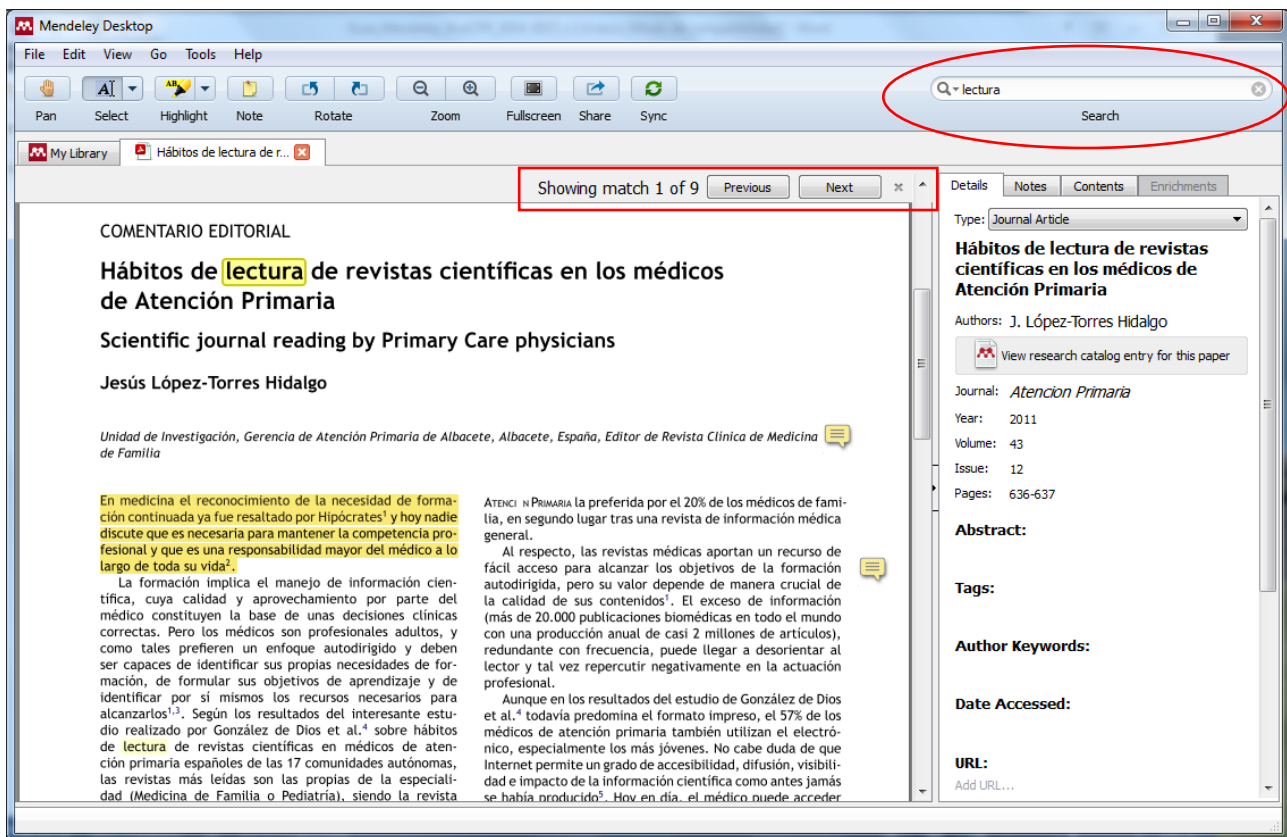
Mendeley Desktop

File Edit View Go Tools Help

Pan Select Highlight Note Rotate Zoom Fullscreen Share Sync

lectura

Search

My Library Hábitos de lectura de r...

Showing match 1 of 9 Previous Next

COMENTARIO EDITORIAL

Hábitos de lectura de revistas científicas en los médicos de Atención Primaria

Scientific journal reading by Primary Care physicians

Jesús López-Torres Hidalgo

Unidad de Investigación, Gerencia de Atención Primaria de Albacete, Albacete, España, Editor de Revista Clínica de Medicina de Familia

En medicina el reconocimiento de la necesidad de formación continuada ya fue resaltado por Hipócrates$^1$ y hoy nadie discute que es necesaria para mantener la competencia profesional y que es una responsabilidad mayor del médico a lo largo de toda su vida$^2$.

La formación implica el manejo de información científica, cuya calidad y aprovechamiento por parte del médico constituyen la base de unas decisiones clínicas correctas. Pero los médicos son profesionales adultos, y como tales prefieren un enfoque autodirigido y deben ser capaces de identificar sus propias necesidades de formación, de formular sus objetivos de aprendizaje y de identificar por sí mismos los recursos necesarios para alcanzarlos$^{1,3}$. Según los resultados del interesante estudio realizado por González de Dios et al.$^4$ sobre hábitos de lectura de revistas científicas en médicos de atención primaria españoles de las 17 comunidades autónomas, las revistas más leídas son las propias de la especialidad (Medicina de Familia o Pediatría), siendo la revista

Atenci n Primaria la preferida por el 20% de los médicos de familia, en segundo lugar tras una revista de información médica general.

Al respecto, las revistas médicas aportan un recurso de fácil acceso para alcanzar los objetivos de la formación autodirigida, pero su valor depende de manera crucial de la calidad de sus contenidos$^1$. El exceso de información (más de 20.000 publicaciones biomédicas en todo el mundo con una producción anual de casi 2 millones de artículos), redundante con frecuencia, puede llegar a desorientar al lector y tal vez repercutir negativamente en la actuación profesional.

Aunque en los resultados del estudio de González de Dios et al.$^4$ todavía predomina el formato impreso, el 57% de los médicos de atención primaria también utilizan el electrónico, especialmente los más jóvenes. No cabe duda de que Internet permite un grado de accesibilidad, difusión, visibilidad e impacto de la información científica como antes jamás se había producido$^5$. Hoy en día, el médico puede acceder

Details Notes Contents Enrichments

Type: Journal Article

Hábitos de lectura de revistas científicas en los médicos de Atención Primaria

Authors: J. López-Torres Hidalgo

View research catalog entry for this paper

Journal: Atencion Primaria

Year: 2011

Volume: 43

Issue: 12

Pages: 636-637

Abstract:

Tags:

Author Keywords:

Date Accessed:

URL:

Add URL...